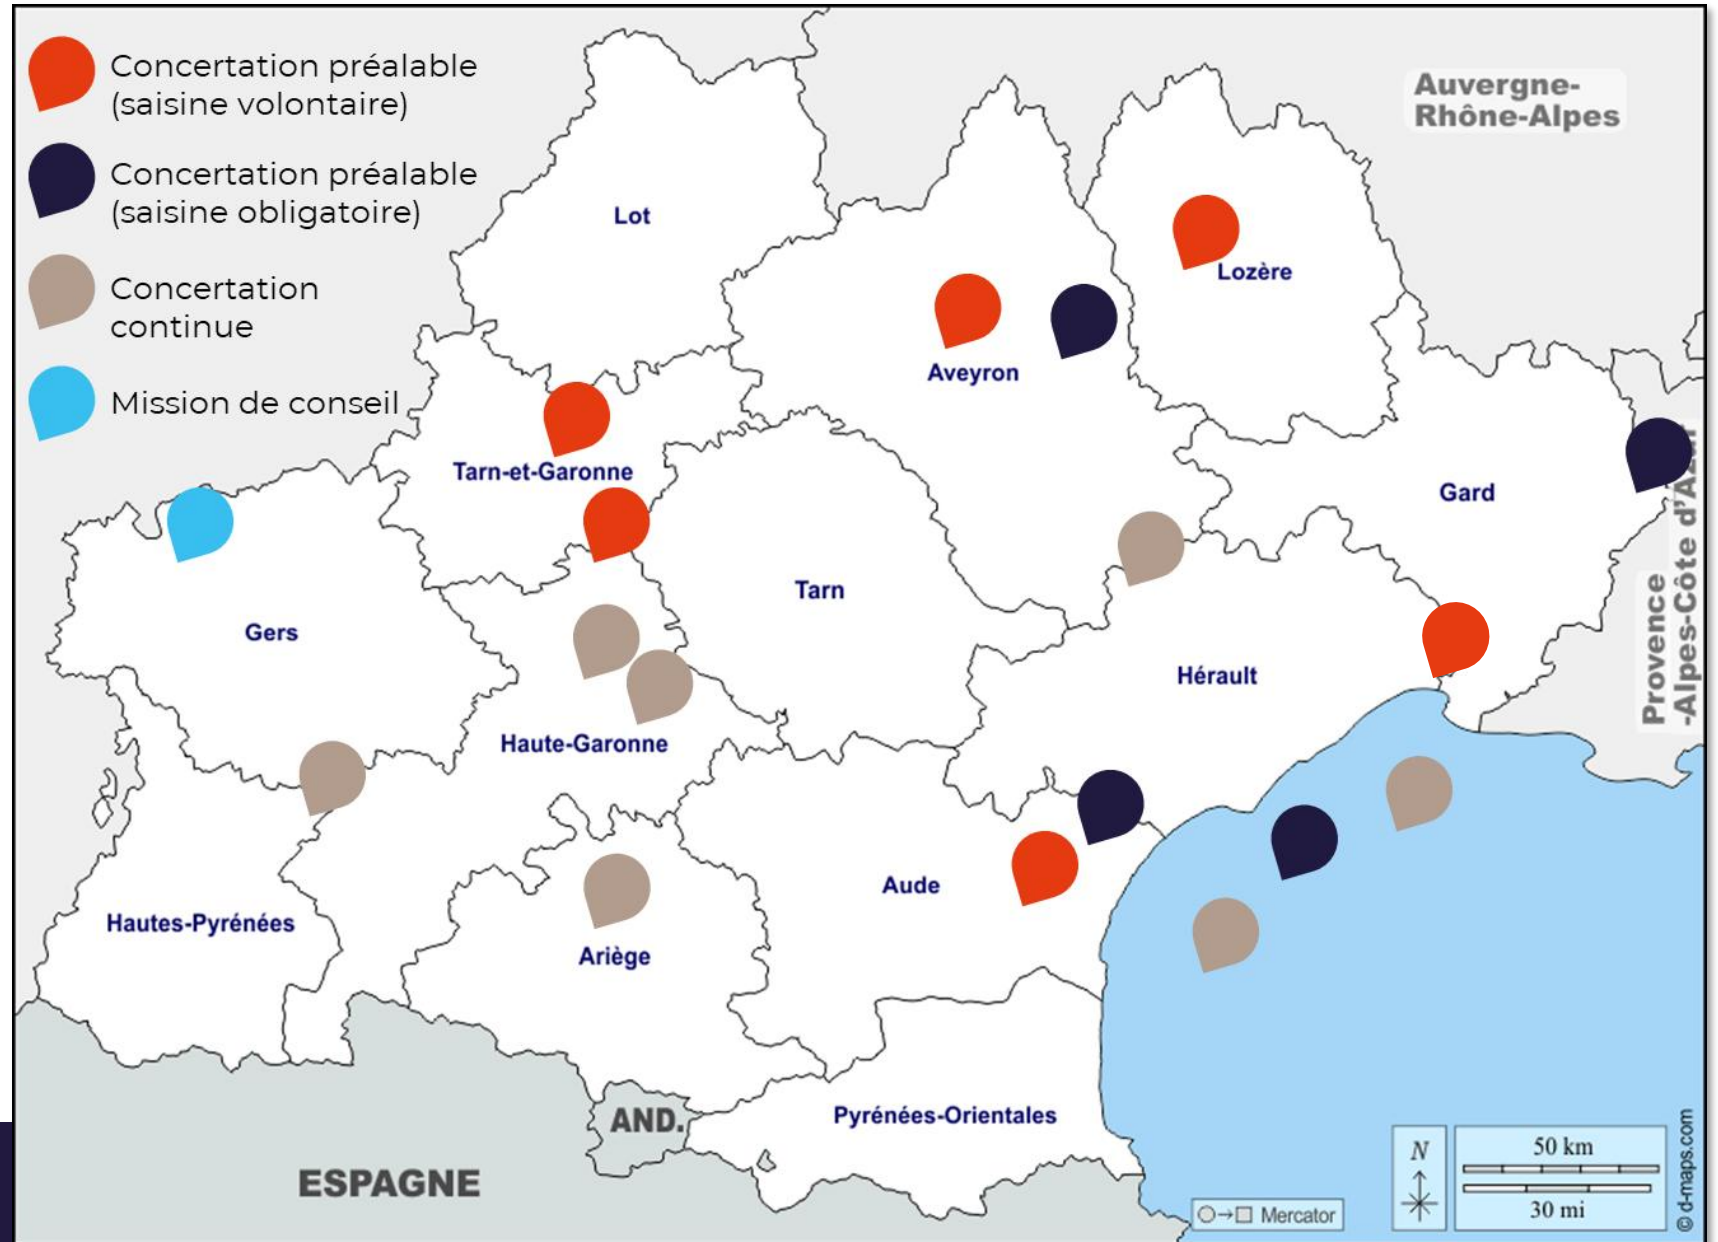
Concertation préalable (saisine volontaire)

Concertation préalable (saisine obligatoire)

Concertation continue

Mission de conseil

Auvergne-Rhône-Alpes

Lot

Lozère

Aveyron

Tarn-et-Garonne

Gard

Gers

Tarn

Hérault

Provence-Alpes-Côte d'A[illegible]

Haute-Garonne

Aude

Hautes-Pyrénées

Ariège

AND.

Pyrénées-Orientales

ESPAGNE

Mercator

N

50 km

30 mi

© d-maps.com